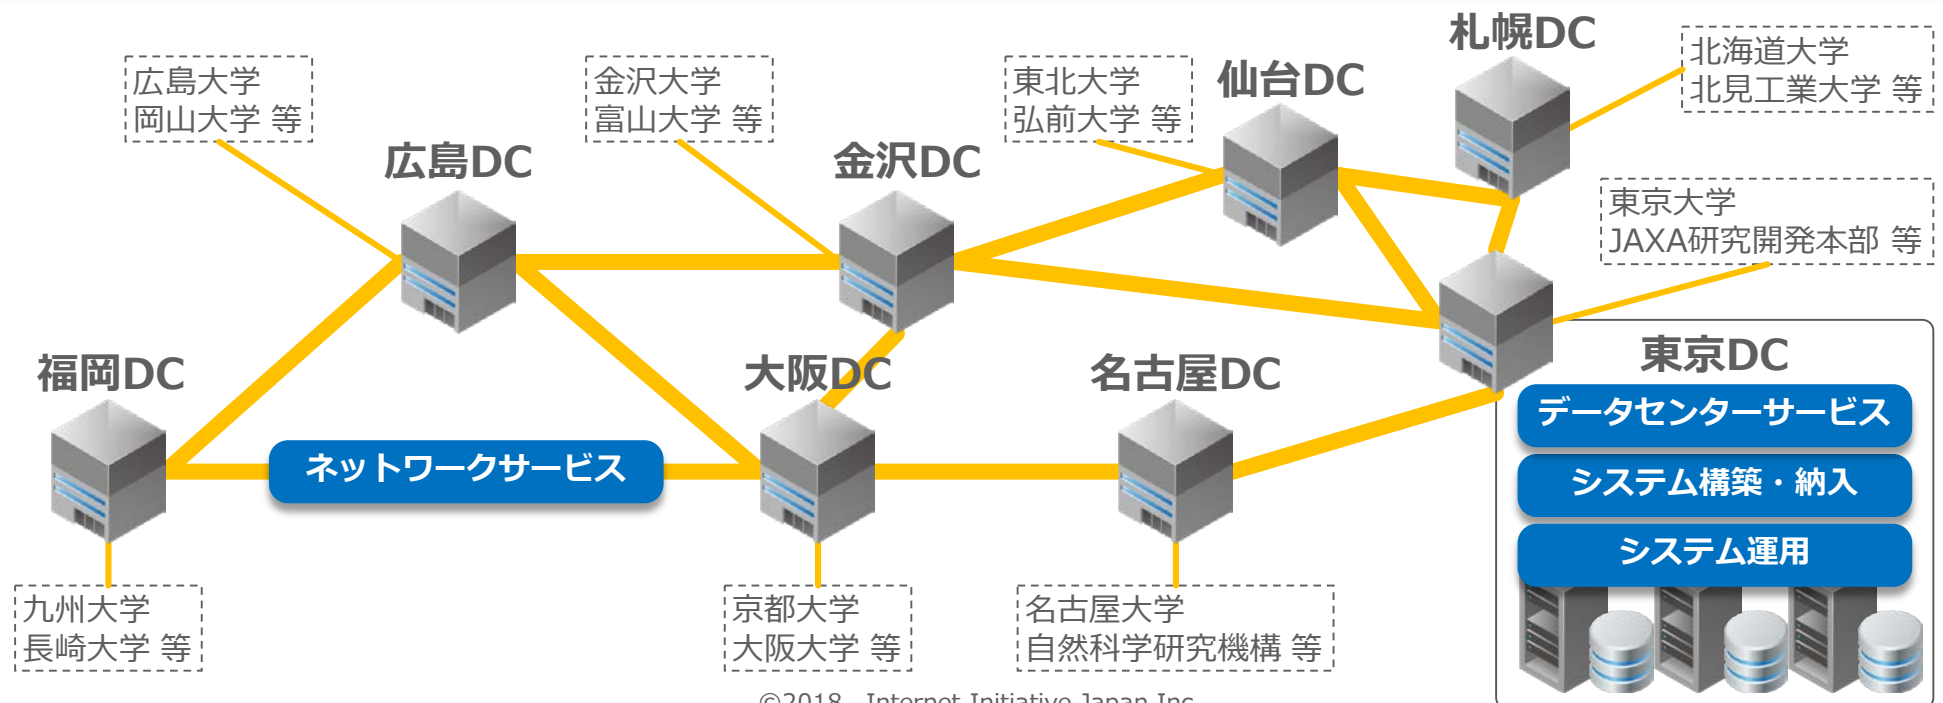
広島大学
岡山大学 等

金沢大学
富山大学 等

東北大学
弘前大学 等

札幌DC

北海道大学
北見工業大学 等

仙台DC

広島DC

金沢DC

東京大学
JAXA研究開発本部 等

福岡DC

大阪DC

名古屋DC

東京DC

データセンターサービス

システム構築・納入

システム運用

ネットワークサービス

九州大学
長崎大学 等

京都大学
大阪大学 等

名古屋大学
自然科学研究機構 等

©2018 Internet Initiative Japan Inc.